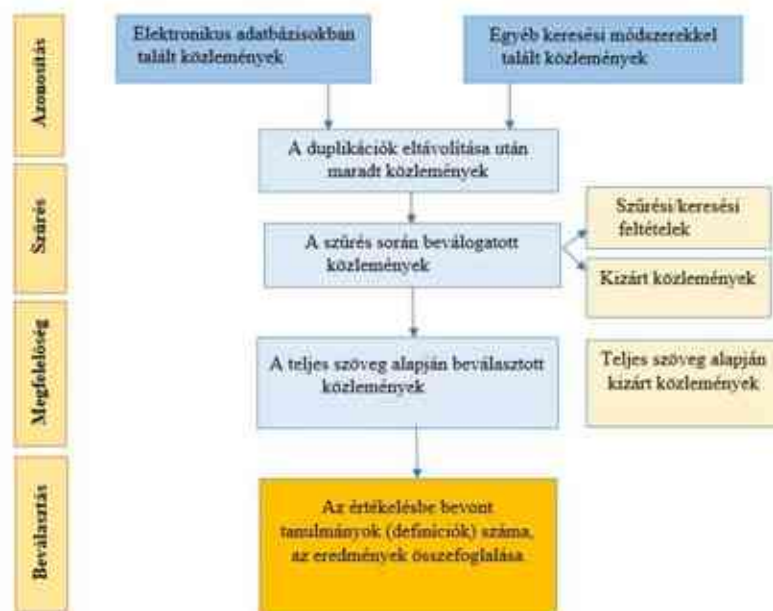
Azonosítás

Elektronikus adatbázisokban talált közlemények

Egyéb keresési módszerekkel talált közlemények

A duplikációk eltávolítása után maradt közlemények

Szűrés

A szűrés során beválogatott közlemények

Szűrési/keresési feltételek

Kizárt közlemények

Megfelelőség

A teljes szöveg alapján beválasztott közlemények

Teljes szöveg alapján kizárt közlemények

Beválasztás

Az értékelésbe bevont tanulmányok (definíciók) száma, az eredmények összefoglalása